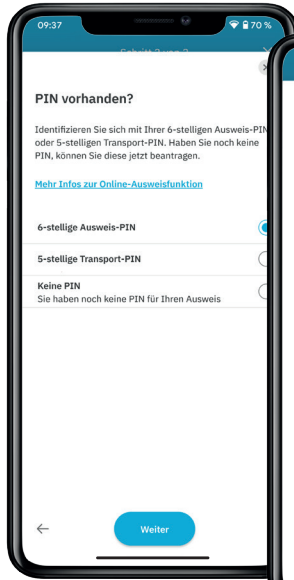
09:37

70 %

Schritt 2 von 3

PIN vorhanden?

Identifizieren Sie sich mit Ihrer 6-stelligen Ausweis-PIN oder 5-stelligen Transport-PIN. Haben Sie noch keine PIN, können Sie diese jetzt beantragen.

Mehr Infos zur Online-Ausweisfunktion

6-stellige Ausweis-PIN

5-stellige Transport-PIN

Keine PIN
Sie haben noch keine PIN für Ihren Ausweis

←

Weiter